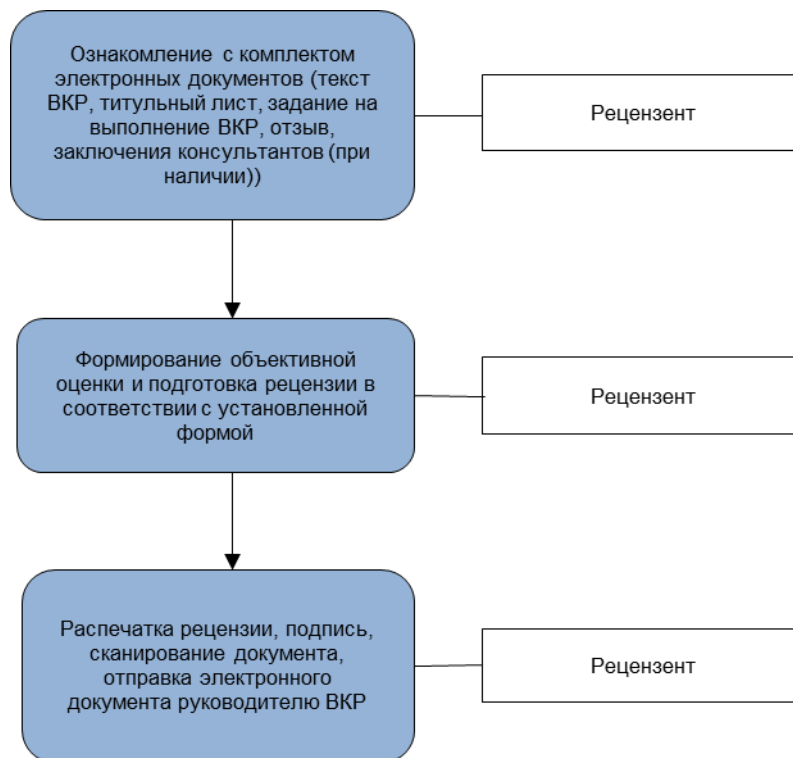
Ознакомление с комплектом электронных документов (текст ВКР, титульный лист, задание на выполнение ВКР, отзыв, заключения консультантов (при наличии))

Рецензент

Формирование объективной оценки и подготовка рецензии в соответствии с установленной формой

Рецензент

Распечатка рецензии, подпись, сканирование документа, отправка электронного документа руководителю ВКР

Рецензент